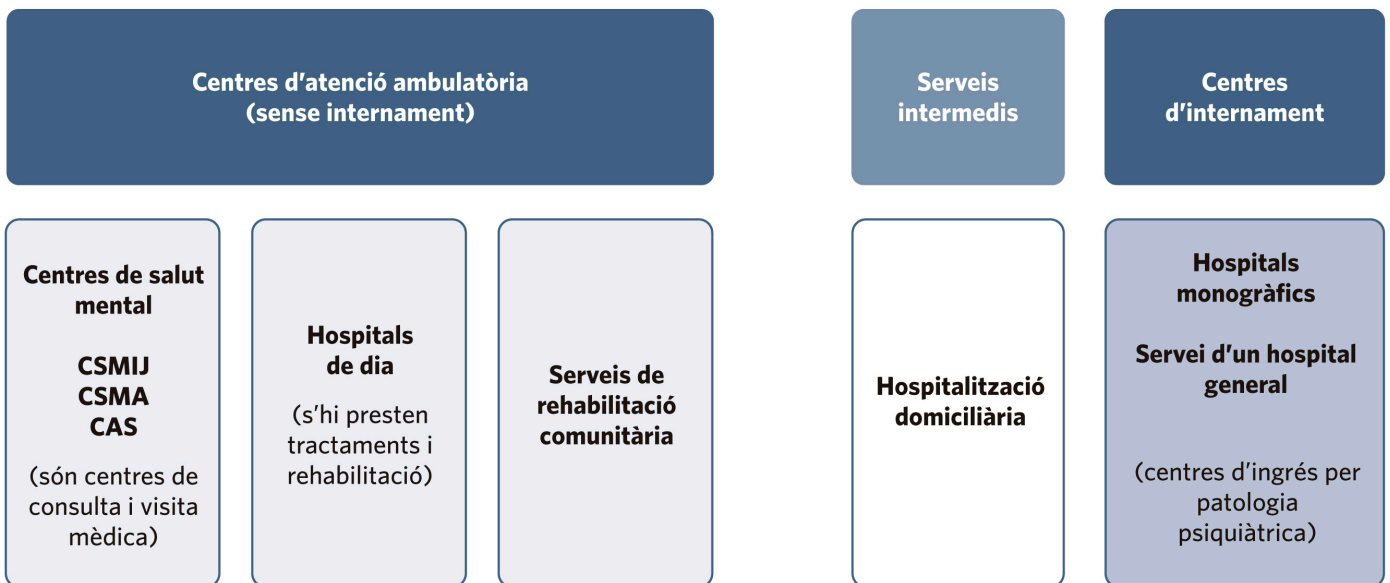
Centres d'atenció ambulatòria
(sense internament)

Serveis intermedis

Centres d'internament

Centres de salut mental

CSMIJ
CSMA
CAS

(són centres de consulta i visita mèdica)

Hospitals de dia

(s'hi presten tractaments i rehabilitació)

Serveis de rehabilitació comunitària

Hospitalització domiciliària

Hospitals monogràfics

Servei d'un hospital general

(centres d'ingrés per patologia psiquiàtrica)